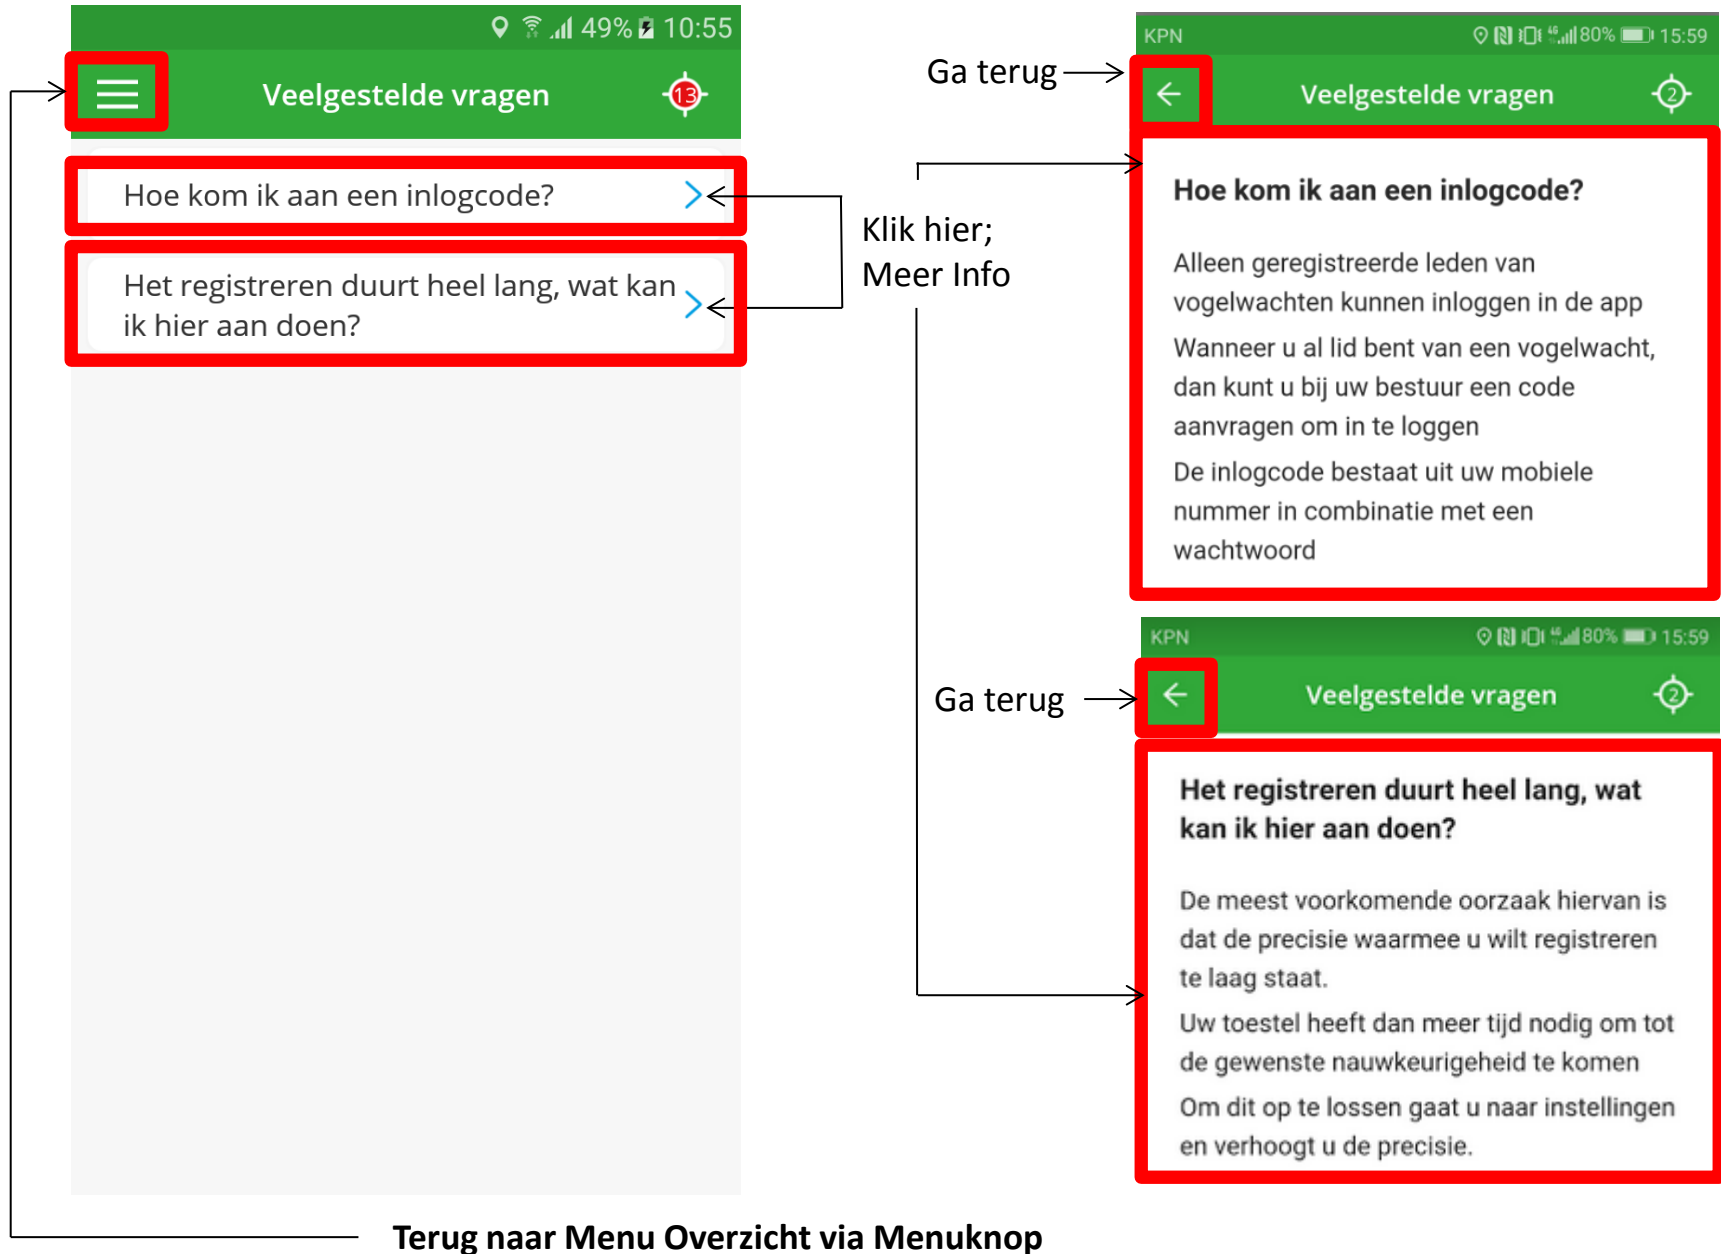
49% 10:55

Veelgestelde vragen

13

Hoe kom ik aan een inlogcode?

Het registreren duurt heel lang, wat kan ik hier aan doen?

Klik hier;
Meer Info

Ga terug

KPN 80% 15:59

Veelgestelde vragen

2

Hoe kom ik aan een inlogcode?

Alleen geregistreerde leden van vogelwachten kunnen inloggen in de app

Wanneer u al lid bent van een vogelwacht, dan kunt u bij uw bestuur een code aanvragen om in te loggen

De inlogcode bestaat uit uw mobiele nummer in combinatie met een wachtwoord

Ga terug

KPN 80% 15:59

Veelgestelde vragen

2

Het registreren duurt heel lang, wat kan ik hier aan doen?

De meest voorkomende oorzaak hiervan is dat de precisie waarmee u wilt registreren te laag staat.

Uw toestel heeft dan meer tijd nodig om tot de gewenste nauwkeurigeheid te komen

Om dit op te lossen gaat u naar instellingen en verhoogt u de precisie.

Terug naar Menu Overzicht via Menuknop